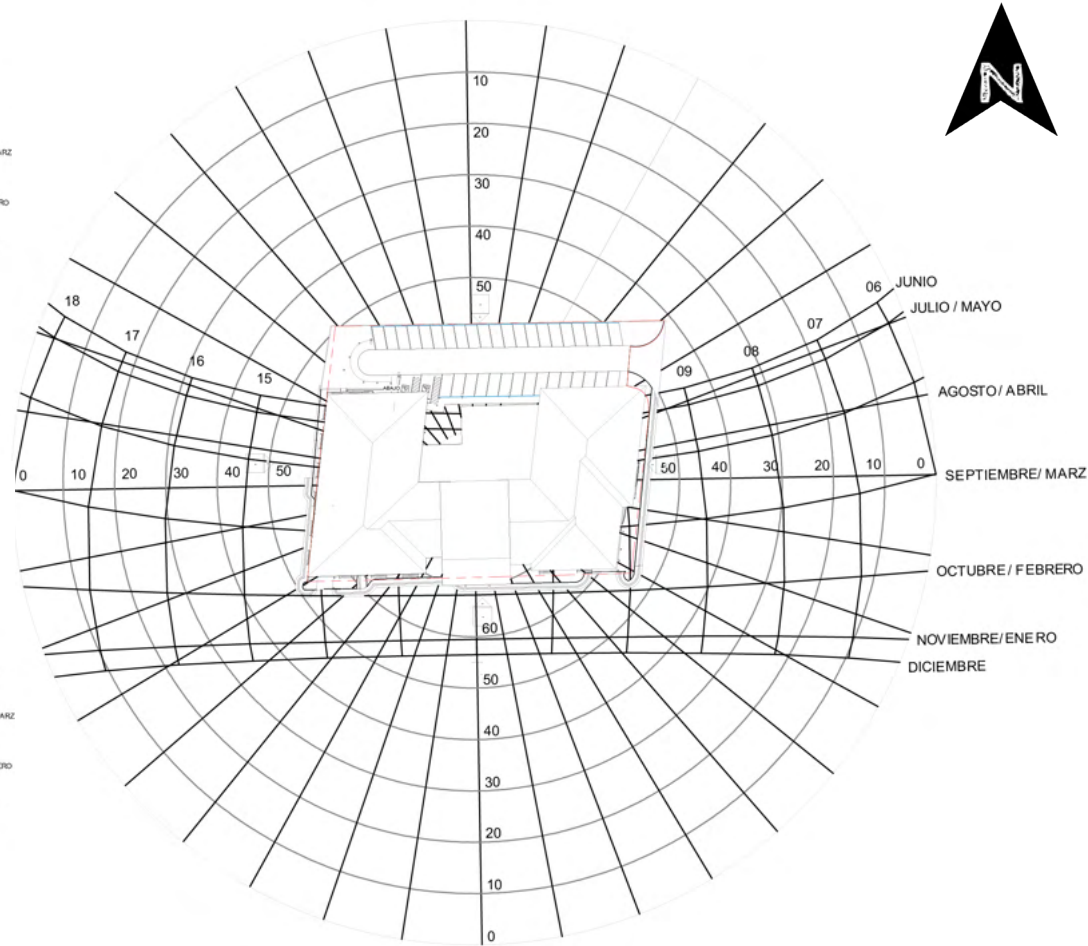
N

10
20
30
40
50

ARZ
RO

18
17
16
15

JUNIO
06
JULIO / MAYO
07
08
09
AGOSTO / ABRIL

ABAJO

0
10
20
30
40
50

50
40
30
20
10
0
SEPTIEMBRE/ MARZ

OCTUBRE / FEBRERO
NOVIEMBRE/ ENERO
DICIEMBRE

60
50
40
30
20
10
0

ARZ
RO